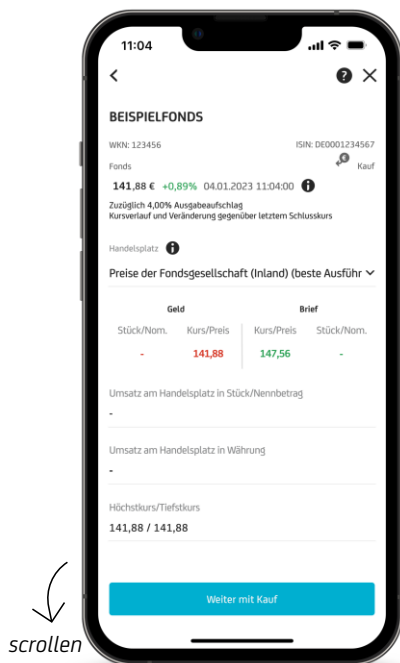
11:04

BEISPIELFONDS

WKN: 123456

ISIN: DE0001234567

Fonds

Kauf

141,88 € +0,89% 04.01.2023 11:04:00

Zuzüglich 4,00% Ausgabeaufschlag
Kursverlauf und Veränderung gegenüber letztem Schlusskurs

Handelsplatz

Preise der Fondsgesellschaft (Inland) (beste Ausführ

| Geld | | Brief | |
|---|---|---|---|
| Stück/Nom. | Kurs/Preis | Kurs/Preis | Stück/Nom. |
| - | 141,88 | 147,56 | - |

Umsatz am Handelsplatz in Stück/Nennbetrag

-

Umsatz am Handelsplatz in Währung

-

Höchstkurs/Tiefstkurs

141,88 / 141,88

Weiter mit Kauf

scrollen